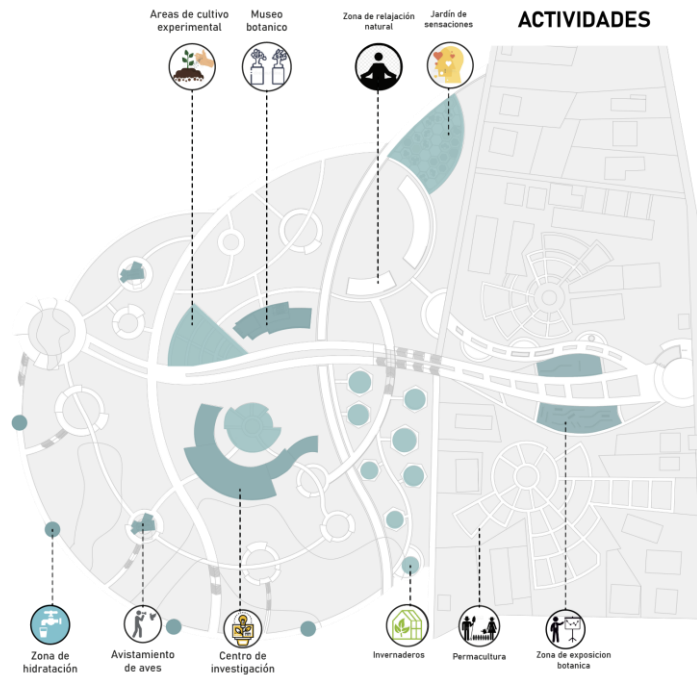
ACTIVIDADES

Areas de cultivo experimental

Museo botanico

Zona de relajación natural

Jardín de sensaciones

Zona de hidratación

Avistamiento de aves

Centro de investigación

Invernaderos

Permacultura

Zona de exposicion botanica